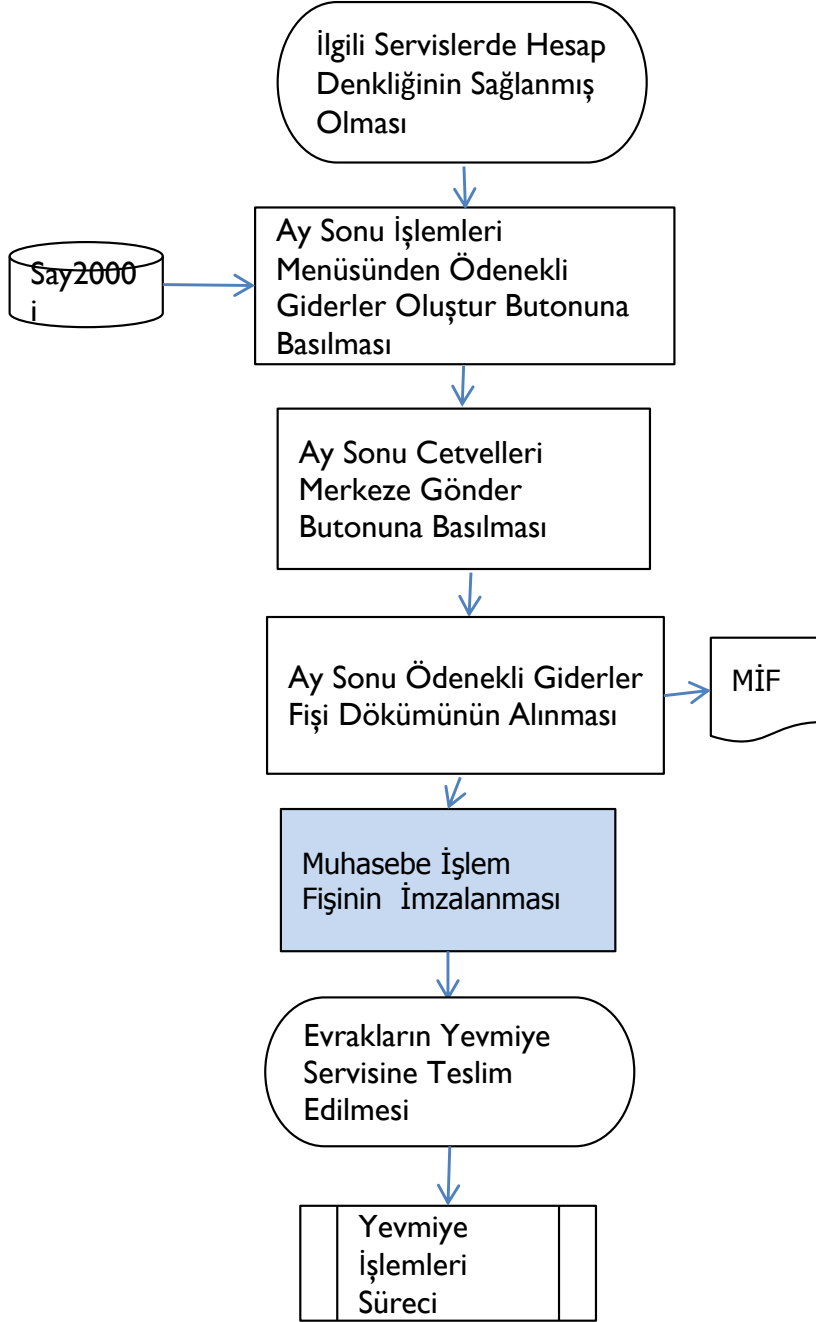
İlgili Servislerde Hesap Denkliğinin Sağlanmış Olması

Say2000i

Ay Sonu İşlemleri Menüsünden Ödenekli Giderler Oluştur Butonuna Basılması

Ay Sonu Cetvelleri Merkeze Gönder Butonuna Basılması

Ay Sonu Ödenekli Giderler Fişi Dökümünün Alınması

MİF

Muhasebe İşlem Fişinin İmzalanması

Evrakların Yevmiye Servisine Teslim Edilmesi

Yevmiye İşlemleri Süreci